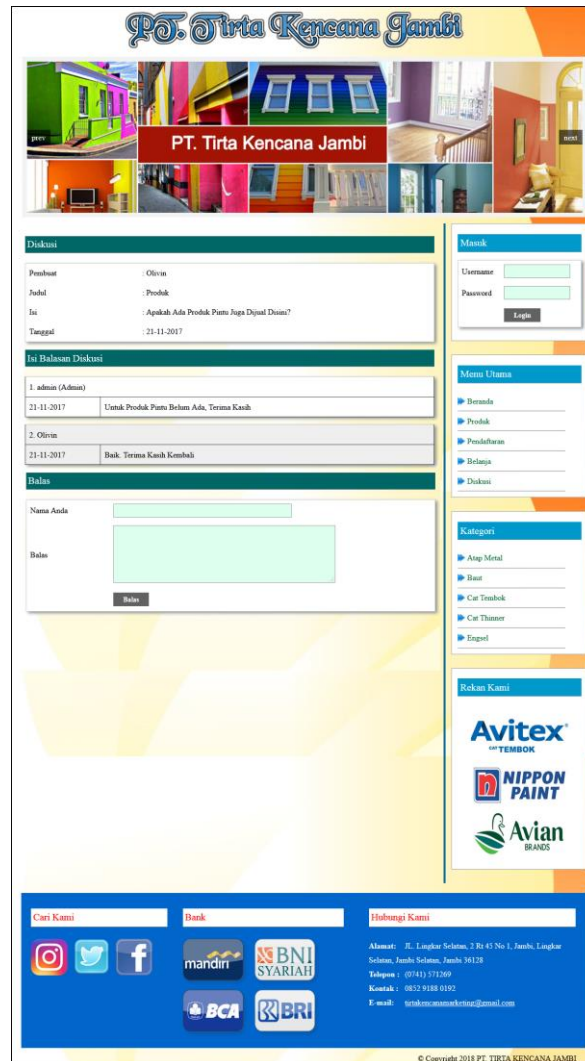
PT. Tirta Kencana Jambi

prev

PT. Tirta Kencana Jambi

next

Diskusi

Pembuat : Olivin
Judul : Produk
Isi : Apakah Ada Produk Pintu Juga Dijual Disini?
Tanggal : 21-11-2017

Isi Balasan Diskusi

1. admin (Admin)

| 21-11-2017 | Untuk Produk Pintu Belum Ada, Terima Kasih |
|---|---|

2. Olivin

| 21-11-2017 | Baik. Terima Kasih Kembali |
|---|---|

Balas

Nama Anda

Balas

Balas

Masuk

Username

Password

Login

Menu Utama

Beranda
Produk
Pendaftaran
Belanja
Diskusi

Kategori

Atap Metal
Baut
Cat Tembok
Cat Thinner
Engsel

Rekan Kami

Avitex CAT TEMBOK

NIPPON PAINT

Avian BRANDS

Cari Kami

Bank

mandiri

BNI SYARIAH

BCA

BRI

Hubungi Kami

Alamat: JL. Lingkar Selatan, 2 Rt 45 No 1, Jambi, Lingkar Selatan, Jambi Selatan, Jambi 36128
Telepon : (0741) 571269
Kontak : 0852 9188 0192
E-mail: tirtakencanamarketing@gmail.com

© Copyright 2018 PT. TIRTA KENCANA JAMBI